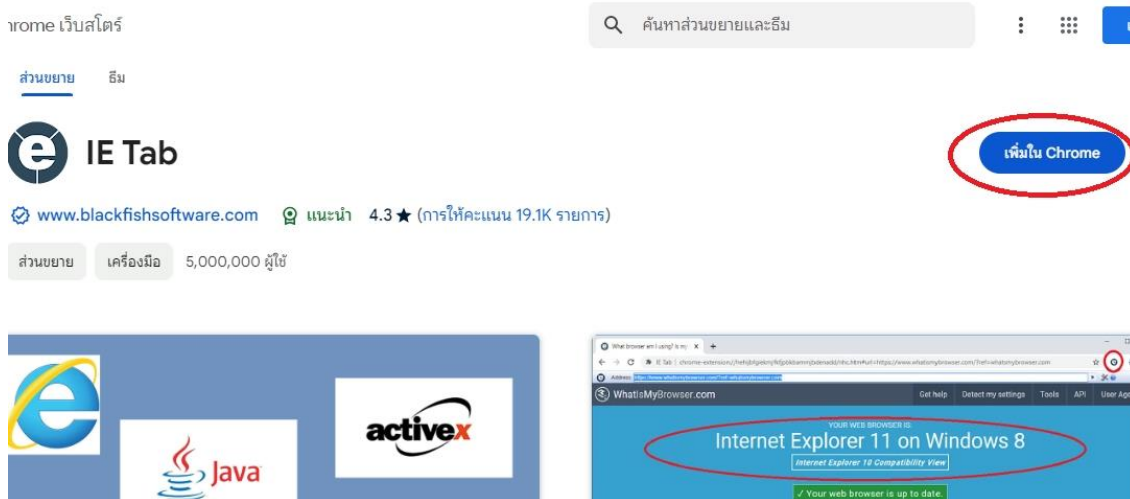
hrome เว็บสโตร์

ค้นหาส่วนขยายและธีม

ส่วนขยาย ธีม

IE Tab

เพิ่มใน Chrome

www.blackfishsoftware.com แนะนำ 4.3 ★ (การให้คะแนน 19.1K รายการ)

ส่วนขยาย เครื่องมือ 5,000,000 ผู้ใช้

Java

activex

What browser am I using? Is my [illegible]

IE Tab | chrome-extension://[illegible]

Address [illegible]

WhatIsMyBrowser.com

Get help Detect my settings Tools API User Age

YOUR WEB BROWSER IS:

Internet Explorer 11 on Windows 8

Internet Explorer 10 Compatibility View

✓ Your web browser is up to date.